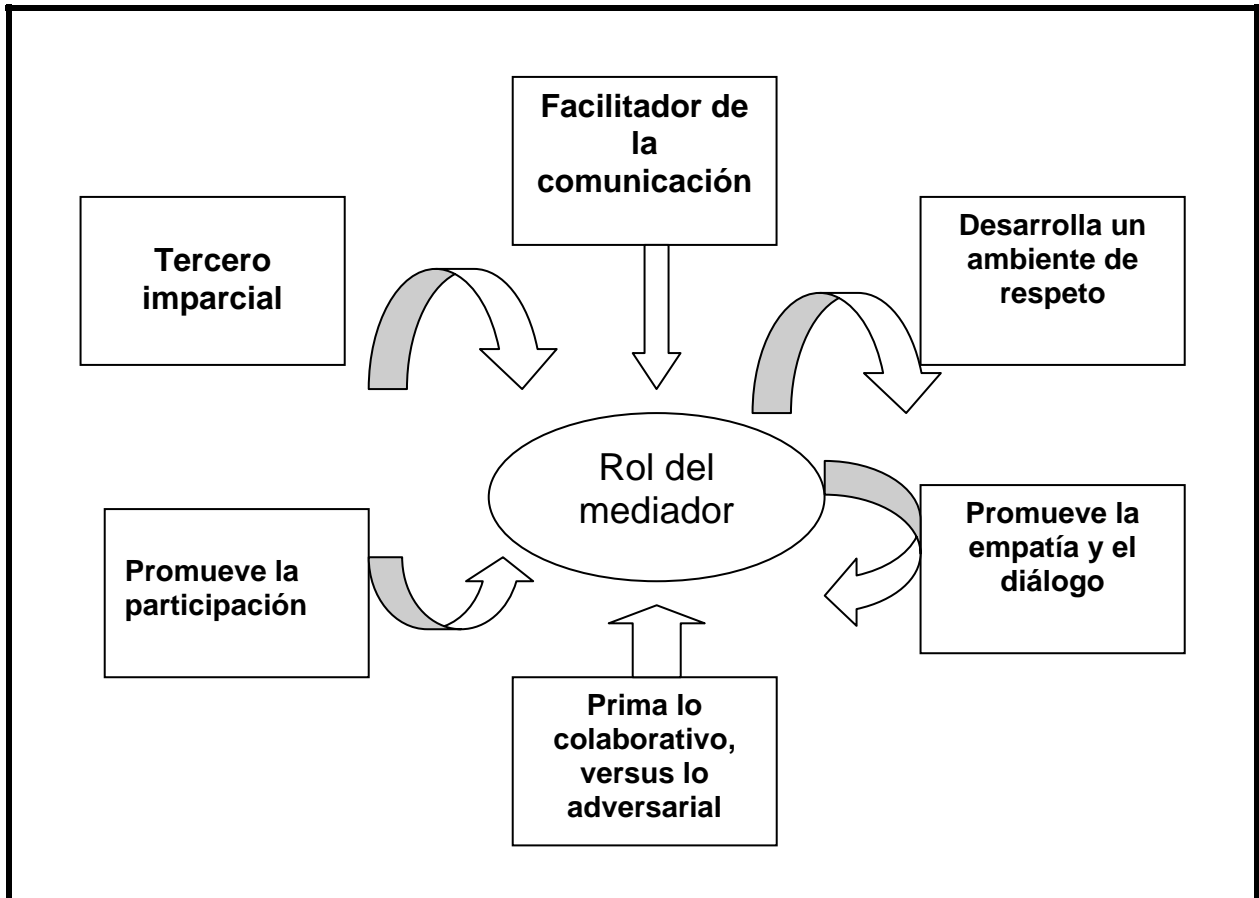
Facilitador de la comunicación

Tercero imparcial

Desarrolla un ambiente de respeto

Rol del mediador

Promueve la participación

Promueve la empatía y el diálogo

Prima lo colaborativo, versus lo adversarial